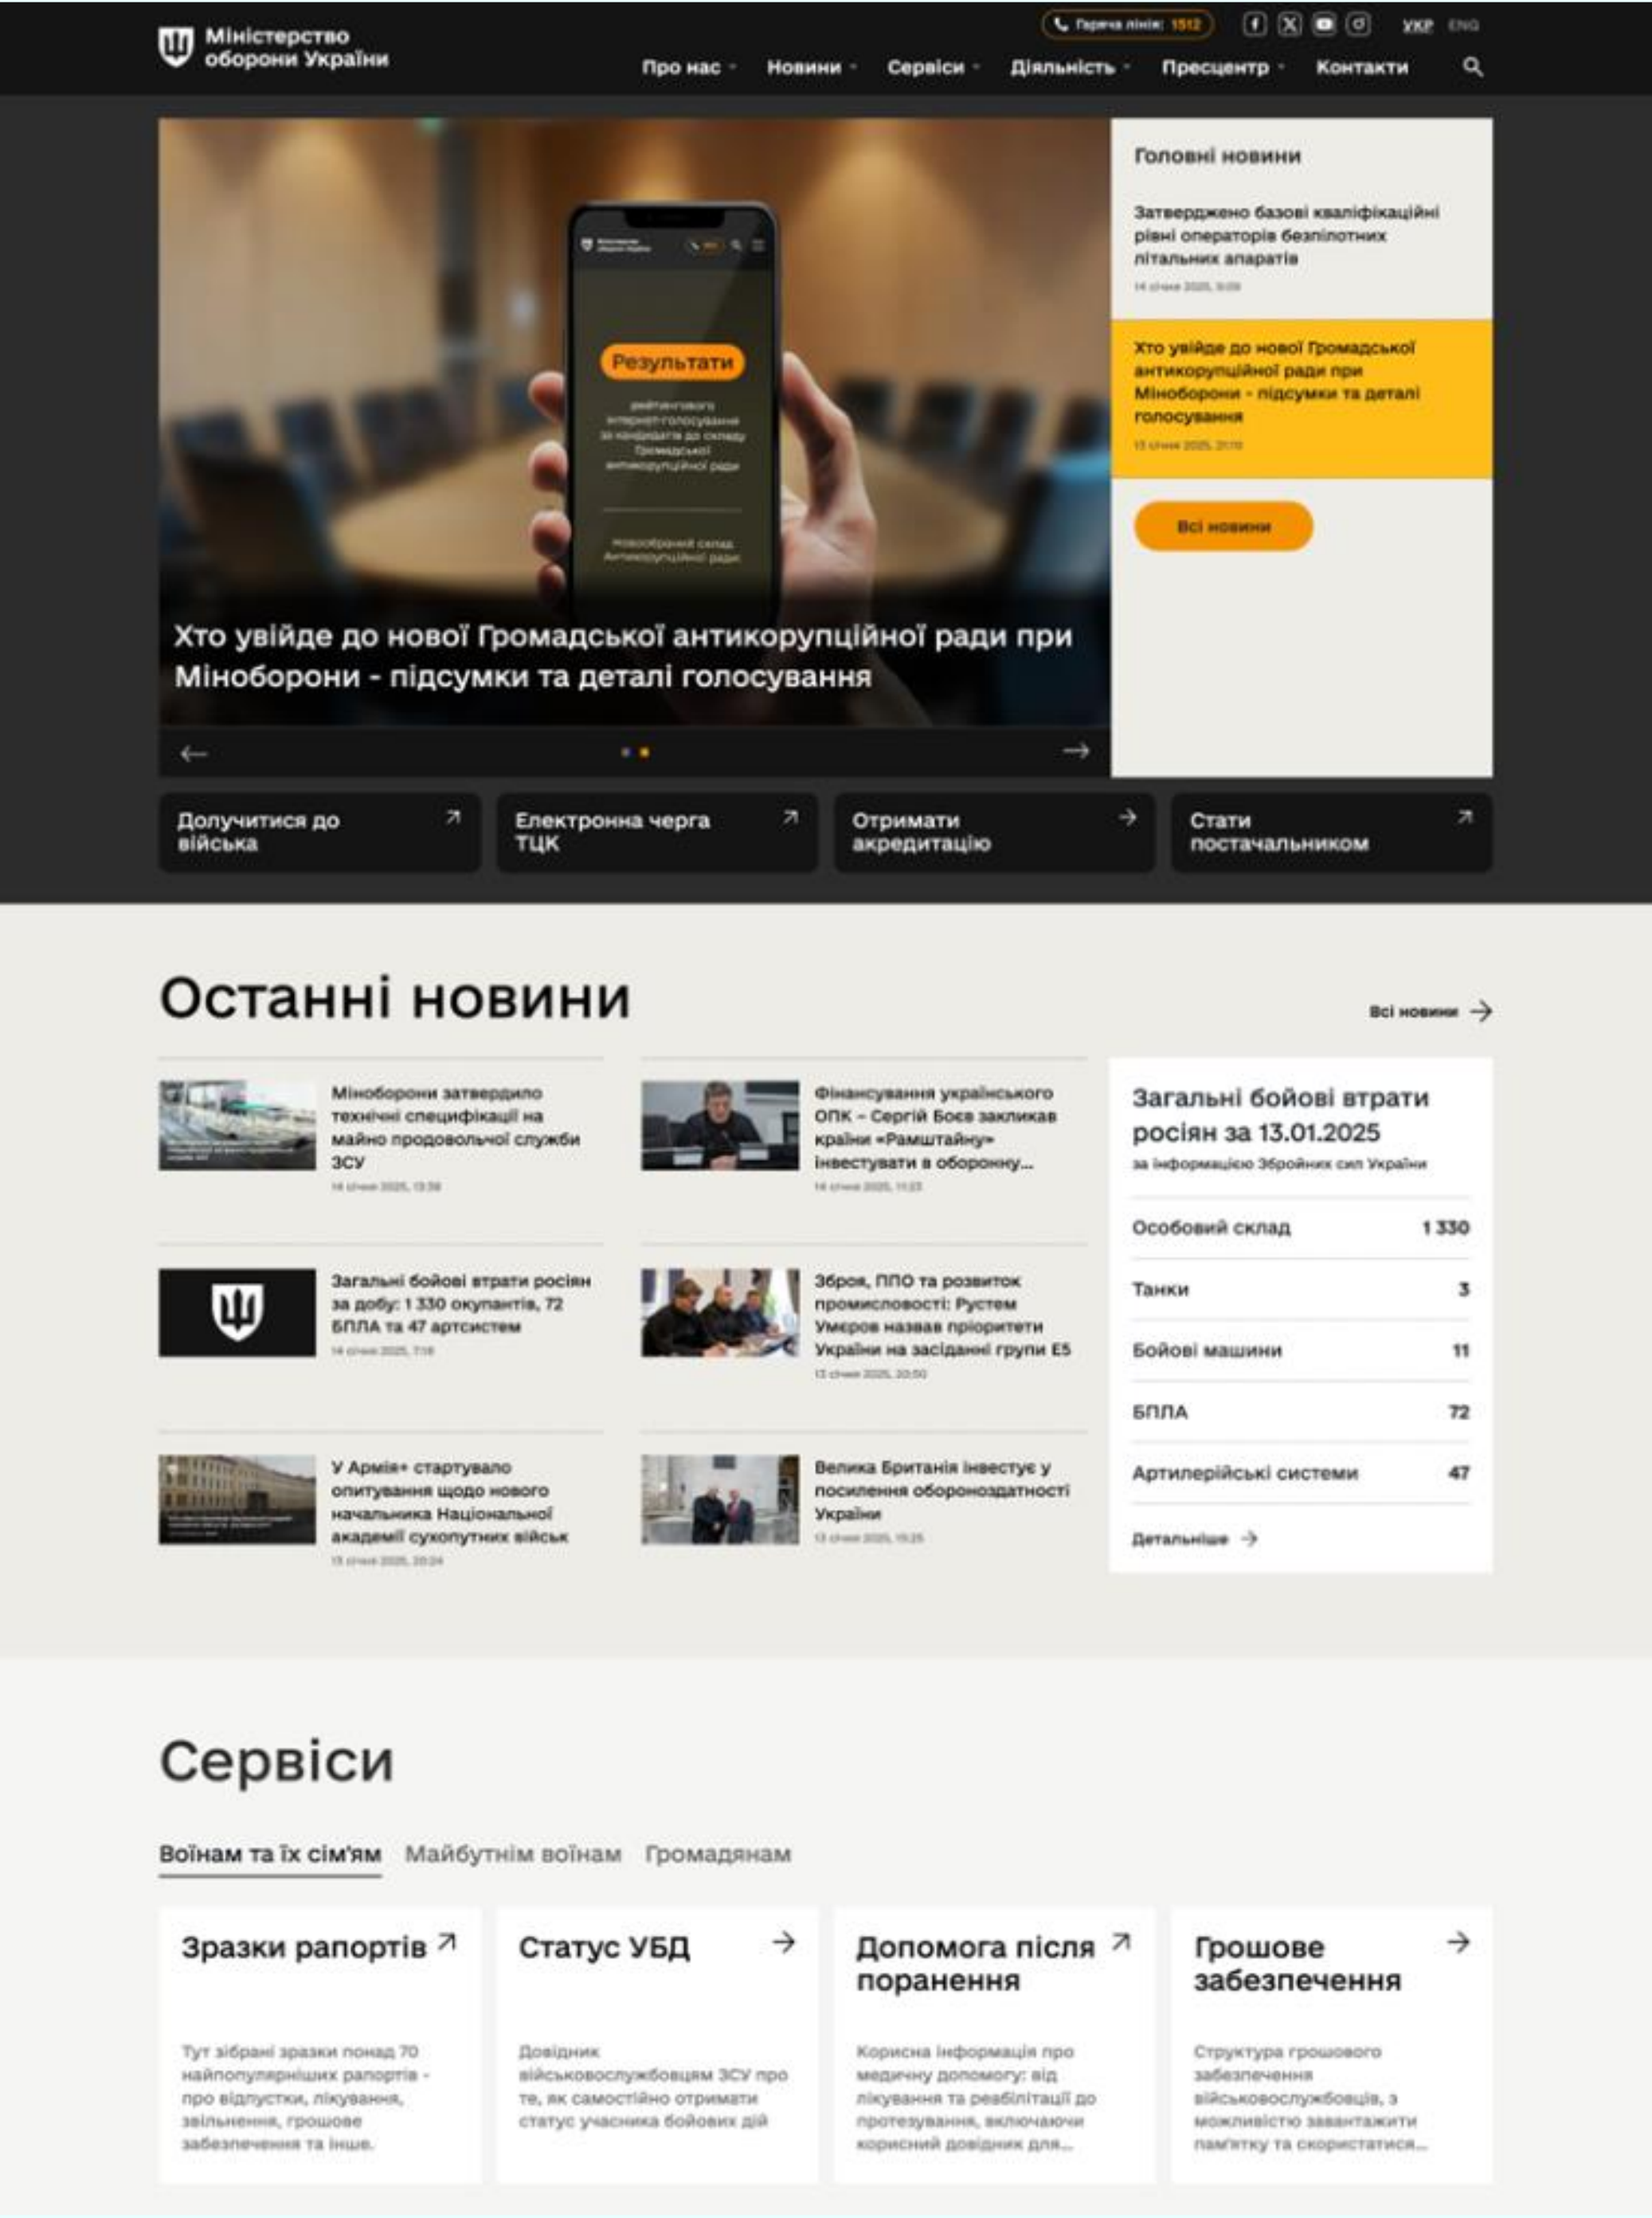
Міністерство оборони України

Гаряча лінія: 1512

УКР ENG

Про нас Новини Сервіси Діяльність Пресцентр Контакти

Результати

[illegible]

Хто увійде до нової Громадської антикорупційної ради при Міноборони - підсумки та деталі голосування

Головні новини

Затверджено базові кваліфікаційні рівні операторів безпілотних літальних апаратів
14 січня 2025, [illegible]

Хто увійде до нової Громадської антикорупційної ради при Міноборони - підсумки та деталі голосування
13 січня 2025, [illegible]

Всі новини

Долучитися до війська

Електронна черга ТЦК

Отримати акредитацію

Стати постачальником

Останні новини

Всі новини

Міноборони затвердило технічні специфікації на майно продовольчої служби ЗСУ
14 січня 2025, 13:38

Фінансування українського ОПК - Сергій Боєв закликав країни «Рамштайну» інвестувати в оборонну...
14 січня 2025, 11:23

Загальні бойові втрати росіян за добу: 1 330 окупантів, 72 БПЛА та 47 артсистем
14 січня 2025, 7:18

Зброя, ППО та розвиток промисловості: Рустем Умеров назвав пріоритети України на засіданні групи Е5
13 січня 2025, 20:50

У Армія+ стартувало опитування щодо нового начальника Національної академії сухопутних військ
13 січня 2025, 20:24

Велика Британія інвестує у посилення обороноздатності України
13 січня 2025, 15:25

Загальні бойові втрати росіян за 13.01.2025
за інформацією Збройних сил України

| Особовий склад | 1 330 |
|---|---|
| Танки | 3 |
| Бойові машини | 11 |
| БПЛА | 72 |
| Артилерійські системи | 47 |

Детальніше

Сервіси

Воїнам та їх сім'ям Майбутнім воїнам Громадянам

Зразки рапортів
Тут зібрані зразки понад 70 найпопулярніших рапортів - про відпустки, лікування, звільнення, грошове забезпечення та інше.

Статус УБД
Довідник військовослужбовцям ЗСУ про те, як самостійно отримати статус учасника бойових дій

Допомога після поранення
Корисна інформація про медичну допомогу: від лікування та реабілітації до протезування, включаючи корисний довідник для...

Грошове забезпечення
Структура грошового забезпечення військовослужбовців, з можливістю завантажити пам'ятку та скористатися...